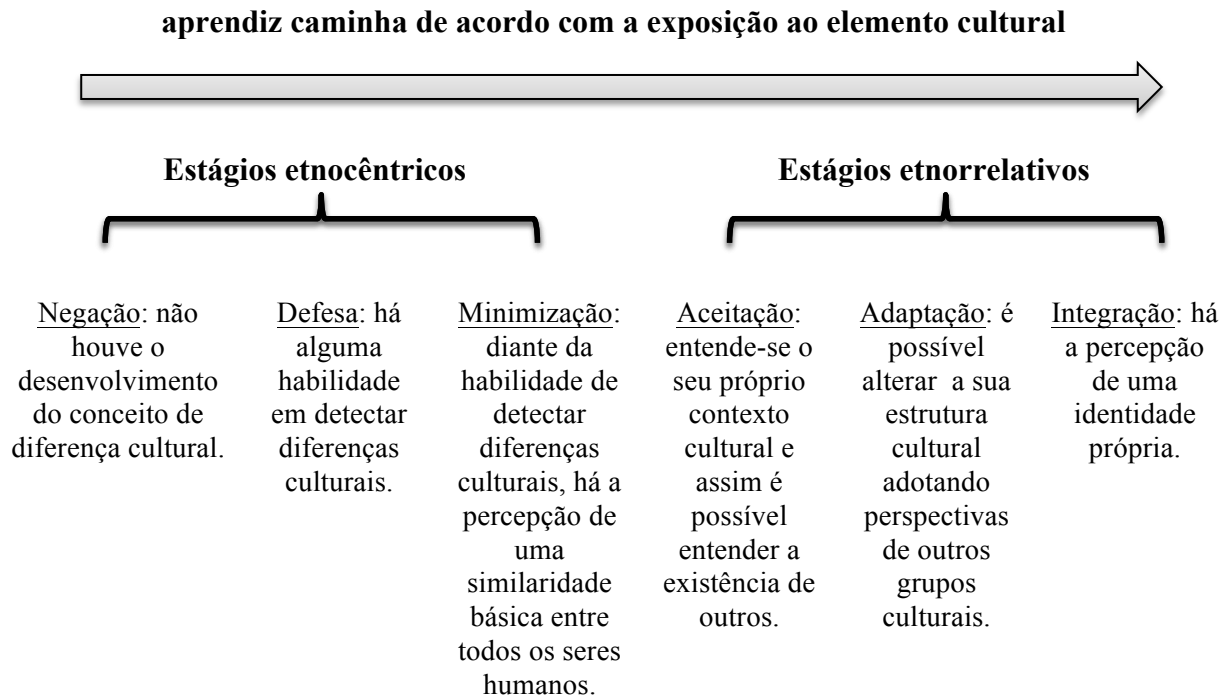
aprendiz caminha de acordo com a exposição ao elemento cultural

Estágios etnocêntricos

Estágios etnorrelativos

Negação: não houve o desenvolvimento do conceito de diferença cultural.

Defesa: há alguma habilidade em detectar diferenças culturais.

Minimização: diante da habilidade de detectar diferenças culturais, há a percepção de uma similaridade básica entre todos os seres humanos.

Aceitação: entende-se o seu próprio contexto cultural e assim é possível entender a existência de outros.

Adaptação: é possível alterar a sua estrutura cultural adotando perspectivas de outros grupos culturais.

Integração: há a percepção de uma identidade própria.